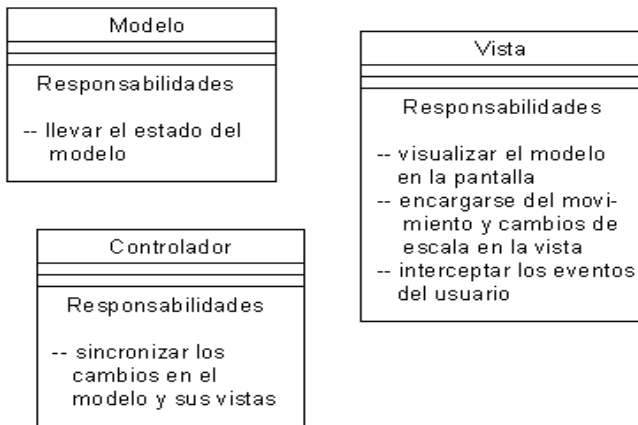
Modelo

Responsabilidades

-- llevar el estado del modelo

Vista

Responsabilidades

-- visualizar el modelo en la pantalla
-- encargarse del movimiento y cambios de escala en la vista
-- interceptar los eventos del usuario

Controlador

Responsabilidades

-- sincronizar los cambios en el modelo y sus vistas